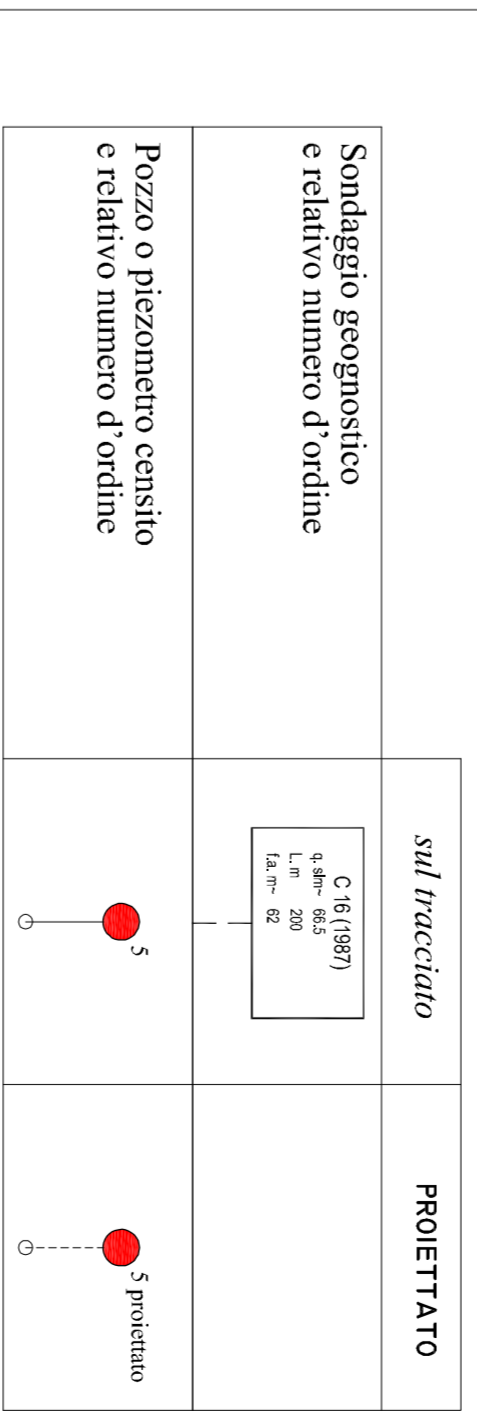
| | sul tracciato | PROIETTATO |
|---|---|---|
| Sondaggio geognostico e relativo numero d'ordine | C 16 (1987) q. slm~ 66.5 L. m 200 f.a. m~ 62 | |
| Pozzo o piezometro censito e relativo numero d'ordine | 5 | 5 proiettato |